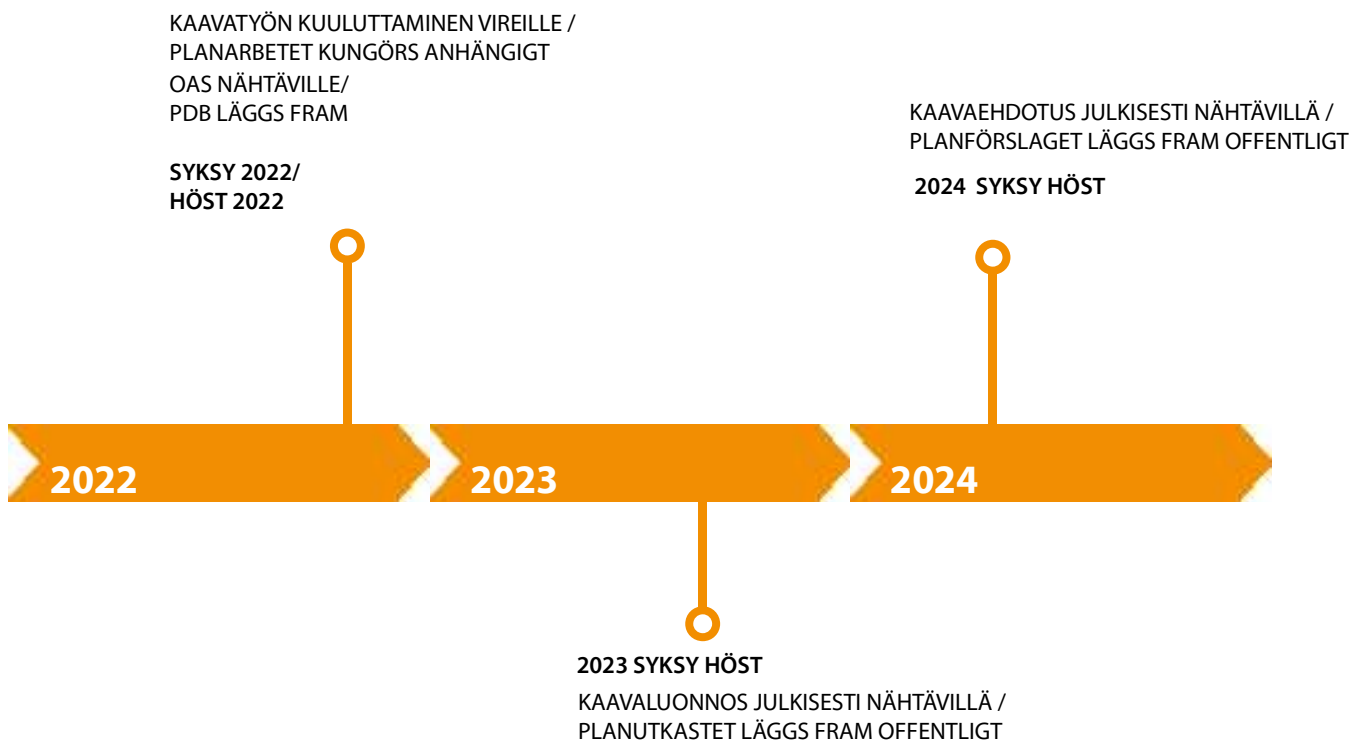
KAAVATYÖN KUULUTTAMINEN VIREILLE /
PLANARBETET KUNGÖRS ANHÄNGIGT
OAS NÄHTÄVILLE/
PDB LÄGGS FRAM

SYKSY 2022/
HÖST 2022

KAAVAEHDOTUS JULKISESTI NÄHTÄVILLÄ /
/ PLANFÖRSLAGET LÄGGS FRAM OFFENTLIGT

2024 SYKSY HÖST

2022

2023

2024

2023 SYKSY HÖST

KAAVALUONNOS JULKISESTI NÄHTÄVILLÄ /
/ PLANUTKASTET LÄGGS FRAM OFFENTLIGT